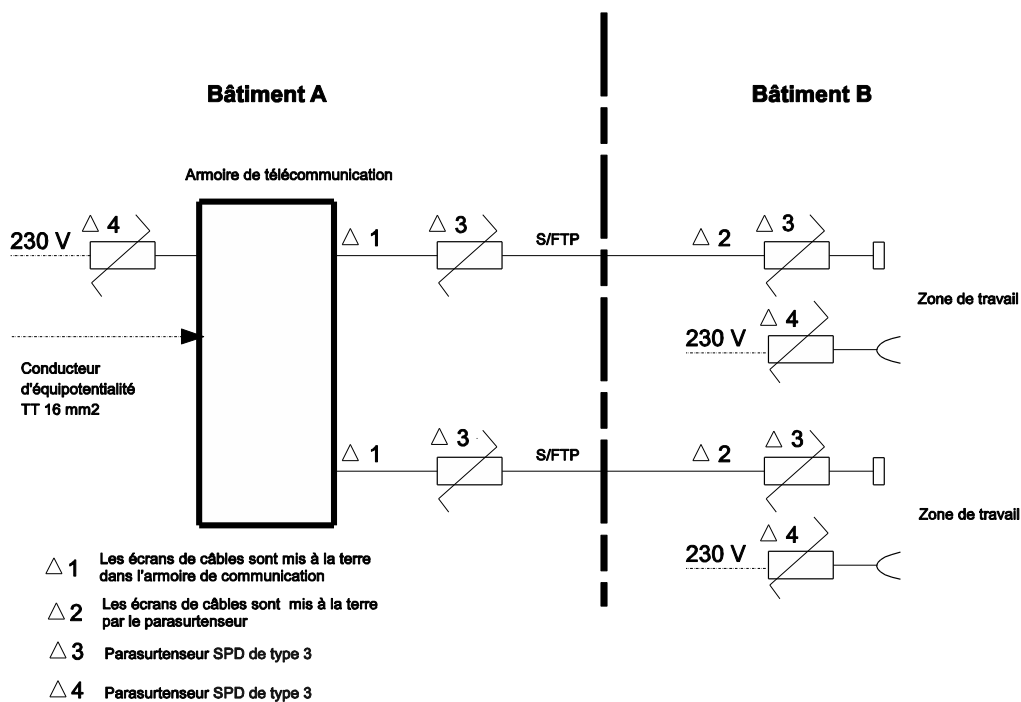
Bâtiment A

Bâtiment B

Armoire de télécommunication

230 V △ 4

△ 1 △ 3 S/FTP △ 2 △ 3

Zone de travail

230 V △ 4

Conducteur d'équipotentialité TT 16 mm2

△ 1 △ 3 S/FTP △ 2 △ 3

Zone de travail

230 V △ 4

△ 1 Les écrans de câbles sont mis à la terre dans l'armoire de communication

△ 2 Les écrans de câbles sont mis à la terre par le parasurtenseur

△ 3 Parasurtenseur SPD de type 3

△ 4 Parasurtenseur SPD de type 3